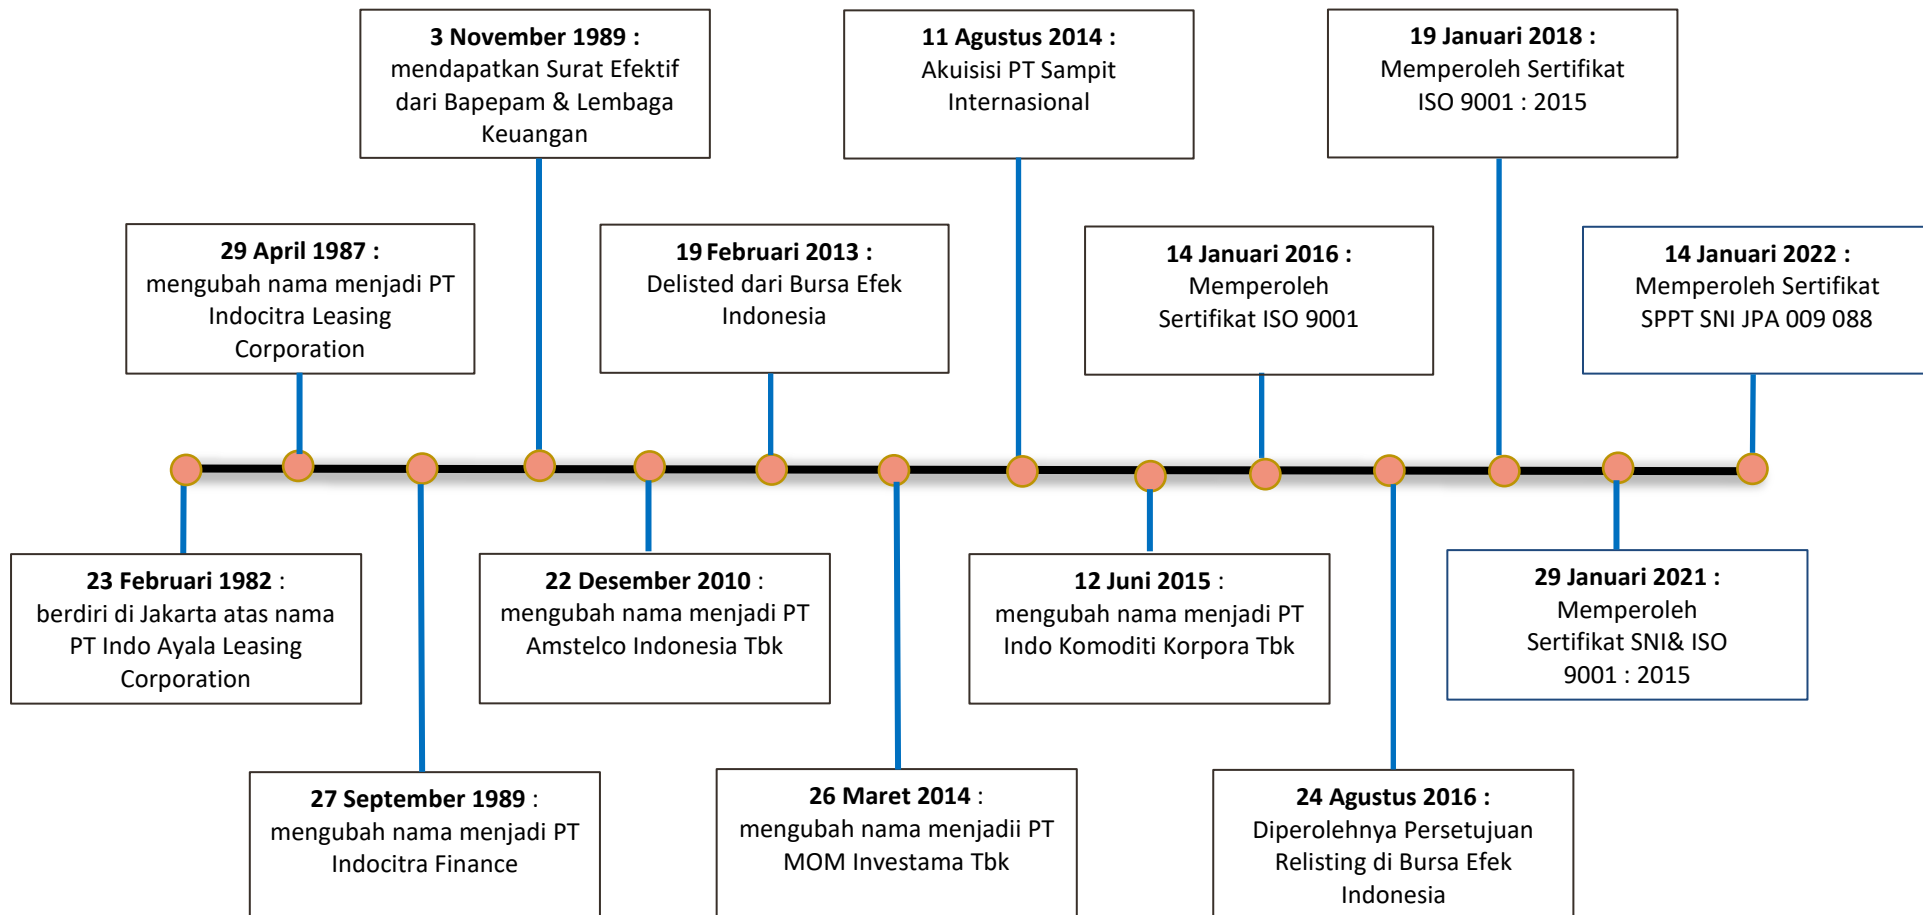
3 November 1989 : mendapatkan Surat Efektif dari Bapepam & Lembaga Keuangan

11 Agustus 2014 : Akuisisi PT Sampit Internasional

19 Januari 2018 : Memperoleh Sertifikat ISO 9001 : 2015

29 April 1987 : mengubah nama menjadi PT Indocitra Leasing Corporation

19 Februari 2013 : Delisted dari Bursa Efek Indonesia

14 Januari 2016 : Memperoleh Sertifikat ISO 9001

14 Januari 2022 : Memperoleh Sertifikat SPPT SNI JPA 009 088

23 Februari 1982 : berdiri di Jakarta atas nama PT Indo Ayala Leasing Corporation

22 Desember 2010 : mengubah nama menjadi PT Amstelco Indonesia Tbk

12 Juni 2015 : mengubah nama menjadi PT Indo Komoditi Korpora Tbk

29 Januari 2021 : Memperoleh Sertifikat SNI& ISO 9001 : 2015

27 September 1989 : mengubah nama menjadi PT Indocitra Finance

26 Maret 2014 : mengubah nama menjadii PT MOM Investama Tbk

24 Agustus 2016 : Diperolehnya Persetujuan Relisting di Bursa Efek Indonesia